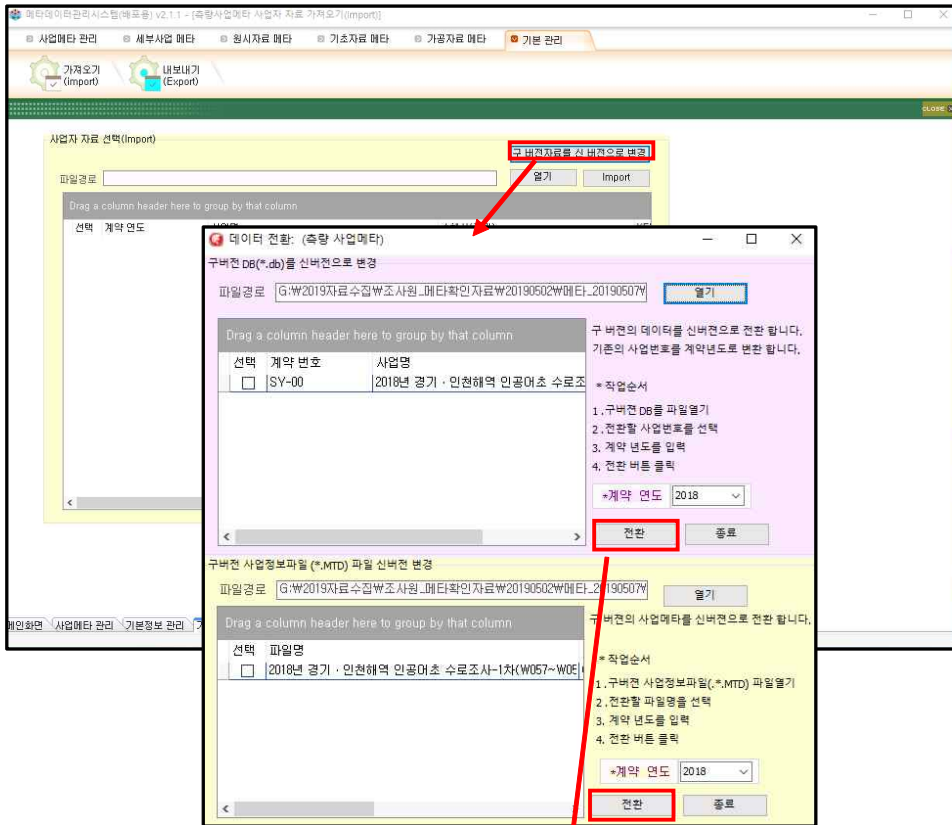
메타데이터관리시스템(배포용) v2.1.1 - [측량사업메타 사업자 자료 가져오기(Import)]

사업메타 관리 | 세부사업 메타 | 원시자료 메타 | 기초자료 메타 | 가공자료 메타 | 기본 관리

가져오기 (Import)
내보내기 (Export)

CLOSE X

사업자 자료 선택(Import)

구 버전자료를 신 버전으로 변경

파일경로

열기 | Import

Drag a column header here to group by that column

선택 | 계약 연도

메인화면 | 사업메타 관리 | 기본정보 관리

데이터 전환: (측량 사업메타)

구버전 DB(*.db)를 신버전으로 변경

파일경로 G:₩2019자료수집₩조사원_메타확인자료₩20190502₩메타_20190507₩

열기

Drag a column header here to group by that column

| 선택 | 계약 번호 | 사업명 |
|---|---|---|
| ☐ | SY-00 | 2018년 경기 · 인천해역 인공어초 수로조 |

구 버전의 데이터를 신버전으로 전환 합니다.
기존의 사업번호를 계약년도로 변환 합니다.

* 작업순서
1. 구버전 DB를 파일열기
2. 전환할 사업번호를 선택
3. 계약 년도를 입력
4. 전환 버튼 클릭

*계약 연도 2018

전환 | 종료

구버전 사업정보파일 (*.MTD) 파일 신버전 변경

파일경로 G:₩2019자료수집₩조사원_메타확인자료₩20190502₩메타_20190507₩

열기

Drag a column header here to group by that column

| 선택 | 파일명 |
|---|---|
| ☐ | 2018년 경기 · 인천해역 인공어초 수로조사-1차(₩057~₩05 |

구버전의 사업메타를 신버전으로 전환 합니다.

* 작업순서
1. 구버전 사업정보파일(.*.MTD) 파일열기
2. 전환할 파일명을 선택
3. 계약 년도를 입력
4. 전환 버튼 클릭

*계약 연도 2018

전환 | 종료